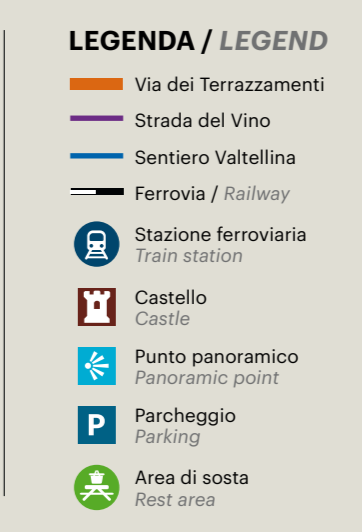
LEGENDA / LEGEND

Via dei Terrazzamenti

Strada del Vino

Sentiero Valtellina

Ferrovia / Railway

Stazione ferroviaria
Train station

Castello
Castle

Punto panoramico
Panoramic point

P Parcheggio
Parking

Area di sosta
Rest area